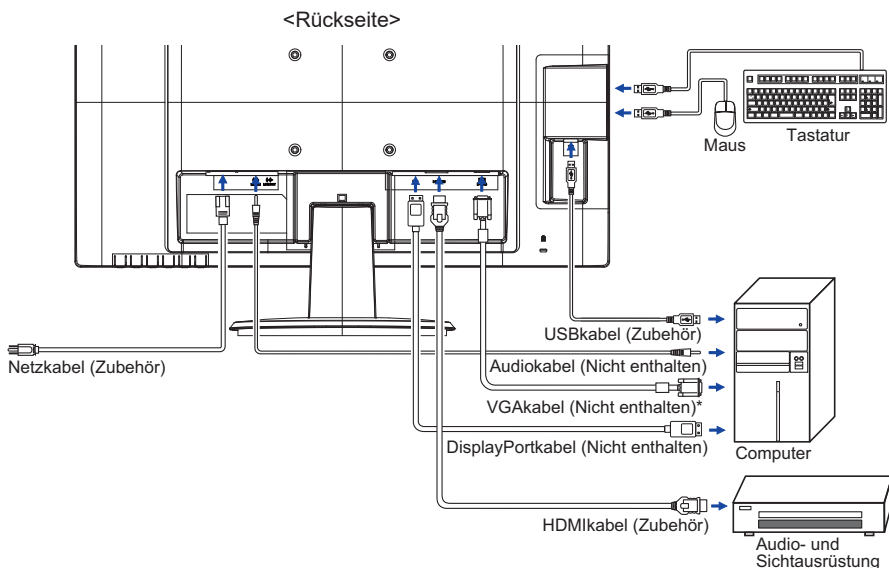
<Rückseite>

Tastatur

Maus

USBkabel (Zubehör)

Netzkabel (Zubehör)

Audiokabel (Nicht enthalten)

VGAkabel (Nicht enthalten)*

DisplayPortkabel (Nicht enthalten)

Computer

HDMIkabel (Zubehör)

Audio- und Sichtausrüstung